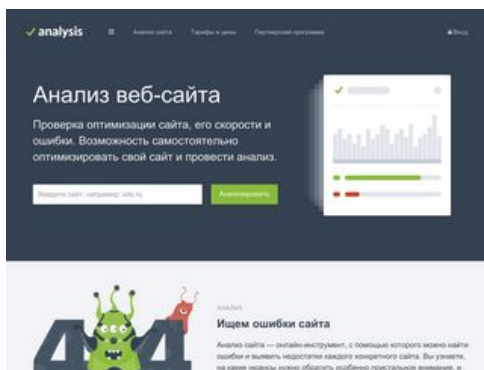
✓ analysis ≡ Анализ сайта Тарифы и цены Партнерская программа Вход

Анализ веб-сайта

Проверка оптимизации сайта, его скорости и ошибки. Возможность самостоятельно оптимизировать свой сайт и провести анализ.

Введите сайт, например: site.ru

Анализировать

АНАЛИЗ

Ищем ошибки сайта

Анализ сайта — онлайн-инструмент, с помощью которого можно найти ошибки и выявить недостатки каждого конкретного сайта. Вы узнаете, на какие моменты нужно обратить особенно пристальное внимание, и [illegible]